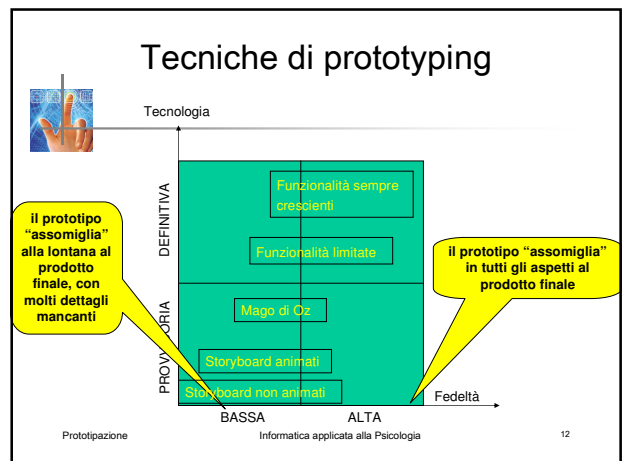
Tecniche di prototyping

Tecnologia

DEFINITIVA

PROVV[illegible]ORIA

Funzionalità sempre crescienti

Funzionalità limitate

Mago di Oz

Storyboard animati

Storyboard non animati

il prototipo "assomiglia" alla lontana al prodotto finale, con molti dettagli mancanti

il prototipo "assomiglia" in tutti gli aspetti al prodotto finale

BASSA

ALTA

Fedeltà

Prototipazione

Informatica applicata alla Psicologia

12